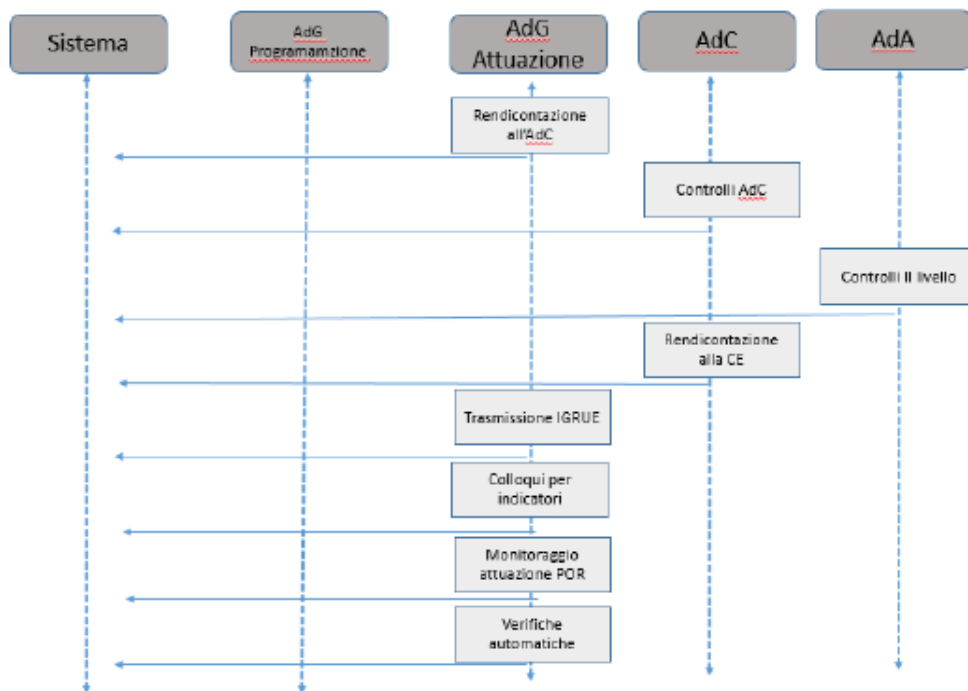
Sistema

AdG Programamzione

AdG Attuazione

AdC

AdA

Rendicontazione all'AdC

Controlli AdC

Controlli II livello

Rendicontazione alla CE

Trasmissione IGRUE

Colloqui per indicatori

Monitoraggio attuazione POR

Verifiche automatiche